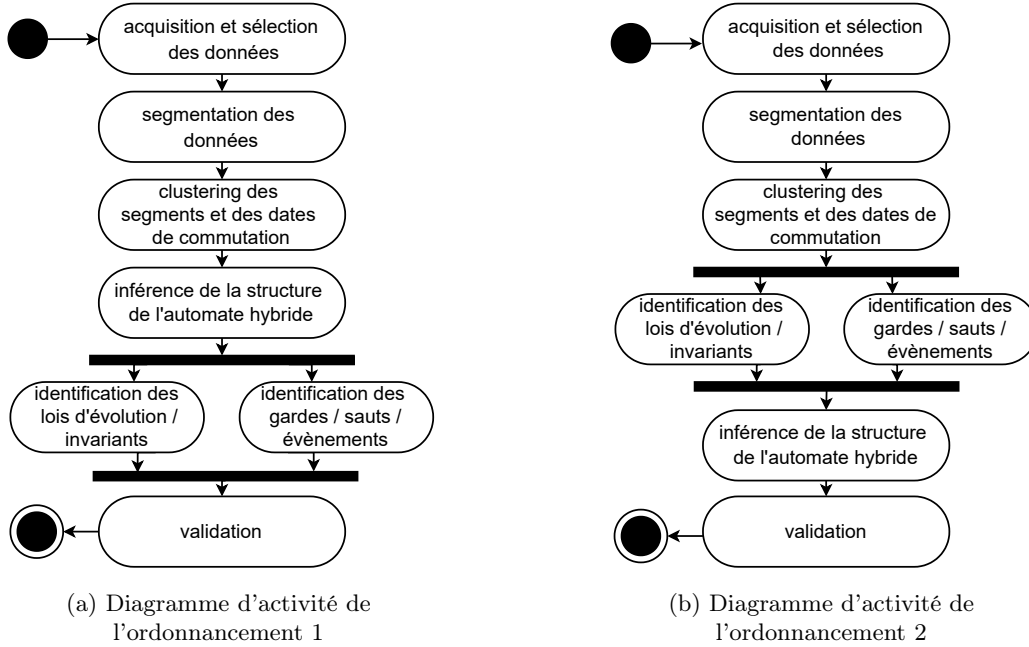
acquisition et sélection des données

segmentation des données

clustering des segments et des dates de commutation

inférence de la structure de l'automate hybride

identification des lois d'évolution / invariants

identification des gardes / sauts / évènements

validation

(a) Diagramme d'activité de l'ordonnancement 1

acquisition et sélection des données

segmentation des données

clustering des segments et des dates de commutation

identification des lois d'évolution / invariants

identification des gardes / sauts / évènements

inférence de la structure de l'automate hybride

validation

(b) Diagramme d'activité de l'ordonnancement 2